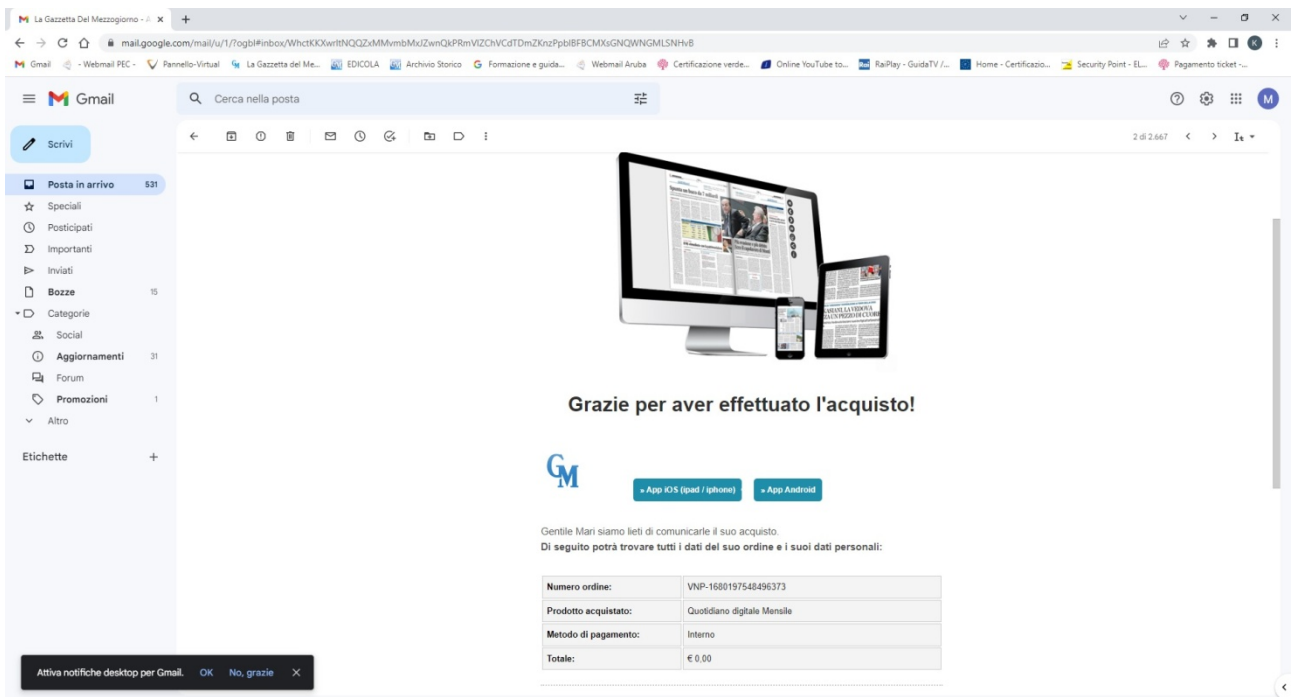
La Gazzetta Del Mezzogiorno - A ×  +

mail.google.com/mail/u/1/?ogbl#inbox/WhctKKXwrltNQQZxMMvmbMxlZwnQkPRmVlZChVCdTDmZKnzPpblBFBCMXsGNQWNGMLSNHvB

Gmail  - Webmail PEC -  Pannello-Virtual  La Gazzetta del Me...  EDICOLA  Archivio Storico  Formazione e guida...  Webmail Aruba  Certificazione verde...  Online YouTube to...  RaiPlay - GuidaTV /...  Home - Certificazio...  Security Point - EL...  Pagamento ticket -...

Gmail

Cerca nella posta

Scrivi

Posta in arrivo 531
Speciali
Posticipati
Importanti
Inviati
Bozze 15
Categorie
Social
Aggiornamenti 31
Forum
Promozioni 1
Altro

Etichette +

2 di 2.667

Grazie per aver effettuato l'acquisto!

GM

» App iOS (ipad / iphone)  » App Android

Gentile Mari siamo lieti di comunicarle il suo acquisto.
Di seguito potrà trovare tutti i dati del suo ordine e i suoi dati personali:

| Numero ordine: | VNP-1680197548496373 |
|---|---|
| Prodotto acquistato: | Quotidiano digitale Mensile |
| Metodo di pagamento: | Interno |
| Totale: | € 0,00 |

Attiva notifiche desktop per Gmail.  OK  No, grazie  ×